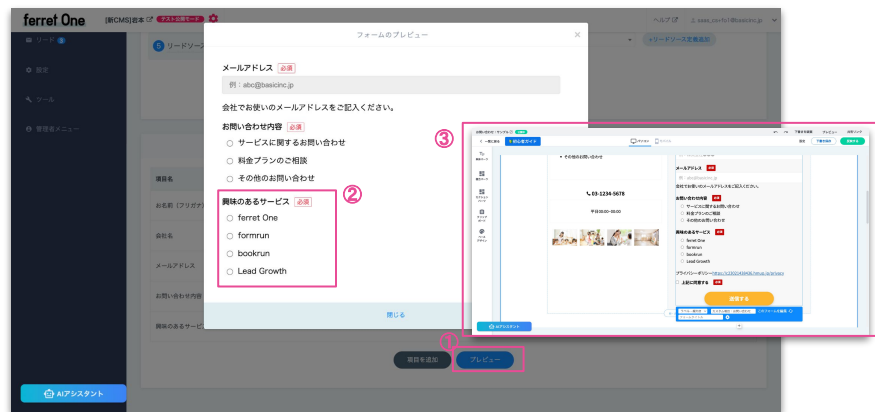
ferret One [新CMS]日本 テスト公開モード

ヘルプ

リード

設定

ツール

管理者メニュー

5 リードソース

+リードソースを追加

項目名

お名前（フリガナ）

会社名

メールアドレス

お問い合わせ内容

興味のあるサービス

フォームのプレビュー

メールアドレス 必須

例：abc@basicinc.jp

会社でお使いのメールアドレスをご記入ください。

お問い合わせ内容 必須

サービスに関するお問い合わせ

料金プランのご相談

その他のお問い合わせ

②

興味のあるサービス 必須

ferret One

formrun

bookrun

Lead Growth

閉じる

③

その他のお問い合わせ

03-1234-5678

平日00:00~00:00

メールアドレス 必須

会社でお使いのメールアドレスをご記入ください。

お問い合わせ内容 必須

サービスに関するお問い合わせ

料金プランのご相談

その他のお問い合わせ

興味のあるサービス 必須

ferret One

formrun

bookrun

Lead Growth

送信する

AIアシスタント

①

項目を追加

プレビュー

AIアシスタント